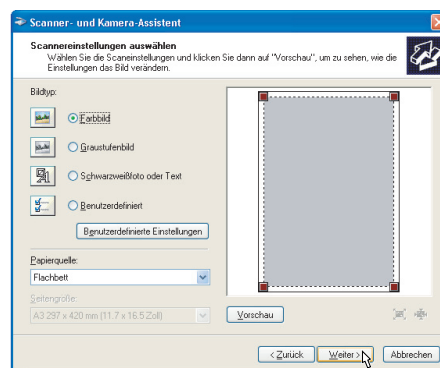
Scanner- und Kamera-Assistent

Scannereinstellungen auswählen
Wählen Sie die Scaneinstellungen und klicken Sie dann auf "Vorschau", um zu sehen, wie die Einstellungen das Bild verändern.

Bildtyp:

Farbbild

Graustufenbild

Schwarzweißfoto oder Text

Benutzerdefiniert

Benutzerdefinierte Einstellungen

Papierquelle:

Flachbett

Seitengröße:

A3 297 x 420 mm (11.7 x 16.5 Zoll)

Vorschau

< Zurück

Weiter >

Abbrechen